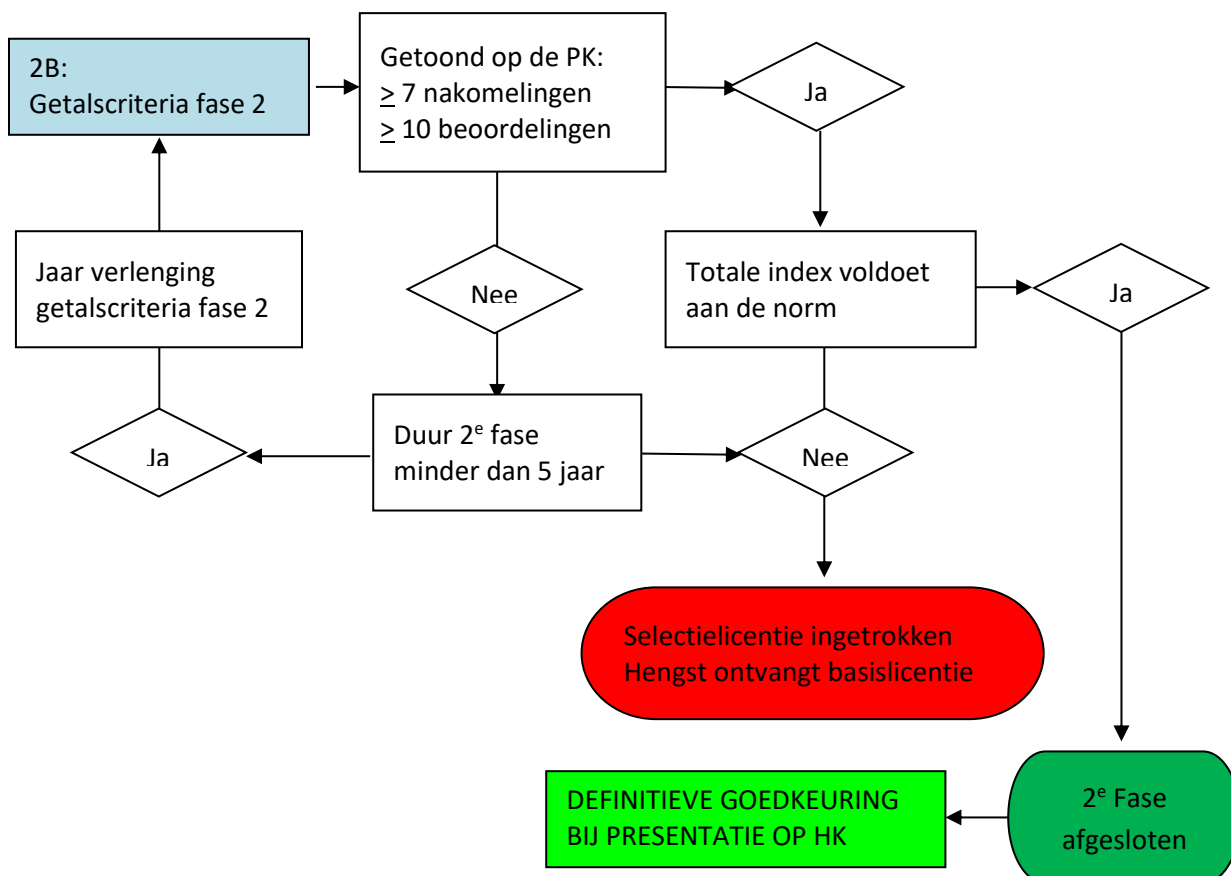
2B:
Getalscriteria fase 2

Getoond op de PK:
$\geq$ 7 nakomelingen
$\geq$ 10 beoordelingen

Ja

Jaar verlenging getalscriteria fase 2

Nee

Totale index voldoet aan de norm

Ja

Ja

Duur 2$^{e}$ fase minder dan 5 jaar

Nee

Selectielicentie ingetrokken
Hengst ontvangt basislicentie

DEFINITIEVE GOEDKEURING
BIJ PRESENTATIE OP HK

2$^{e}$ Fase afgesloten